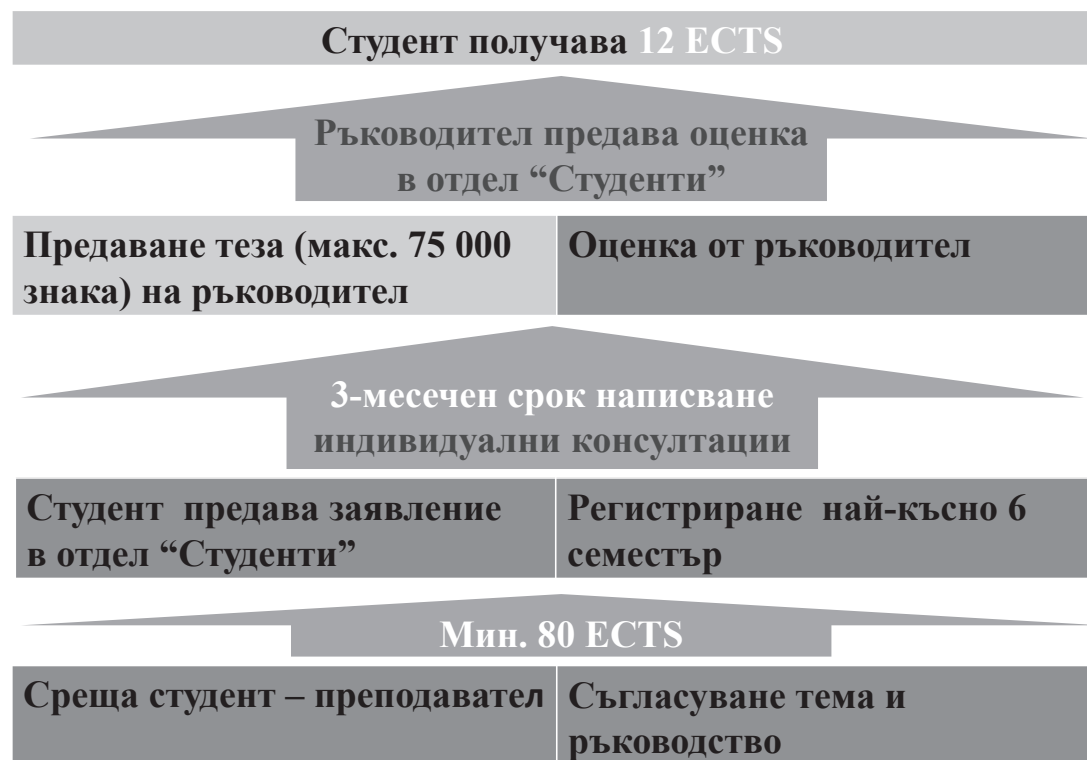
Студент получава 12 ECTS

Ръководител предава оценка в отдел "Студенти"

| Предаване теза (макс. 75 000 знака) на ръководител | Оценка от ръководител |
|---|---|

3-месечен срок написване индивидуални консултации

| Студент предава заявление в отдел "Студенти" | Регистриране най-късно 6 семестър |
|---|---|

Мин. 80 ECTS

| Среща студент – преподавател | Съгласуване тема и ръководство |
|---|---|